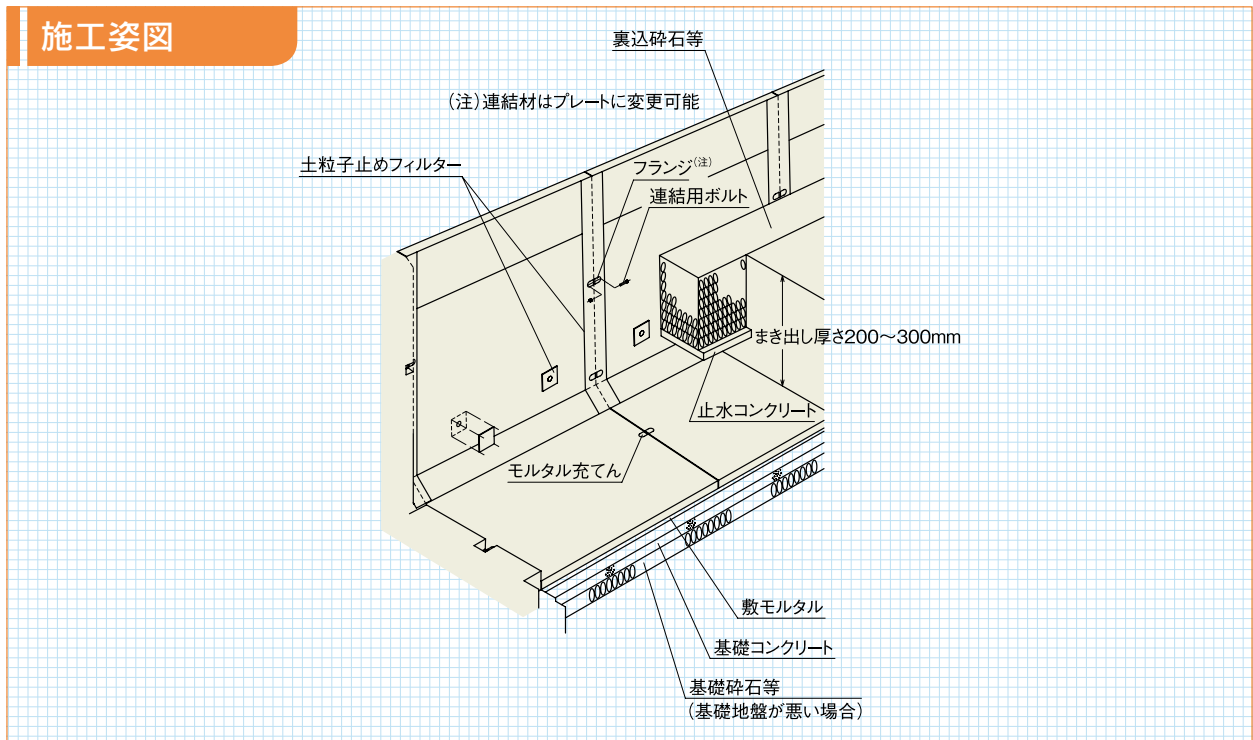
施工姿図

裏込砕石等

（注）連結材はプレートに変更可能

土粒子止めフィルター

フランジ$^{(注)}$

連結用ボルト

まき出し厚さ200～300mm

止水コンクリート

モルタル充てん

敷モルタル

基礎コンクリート

基礎砕石等
（基礎地盤が悪い場合）